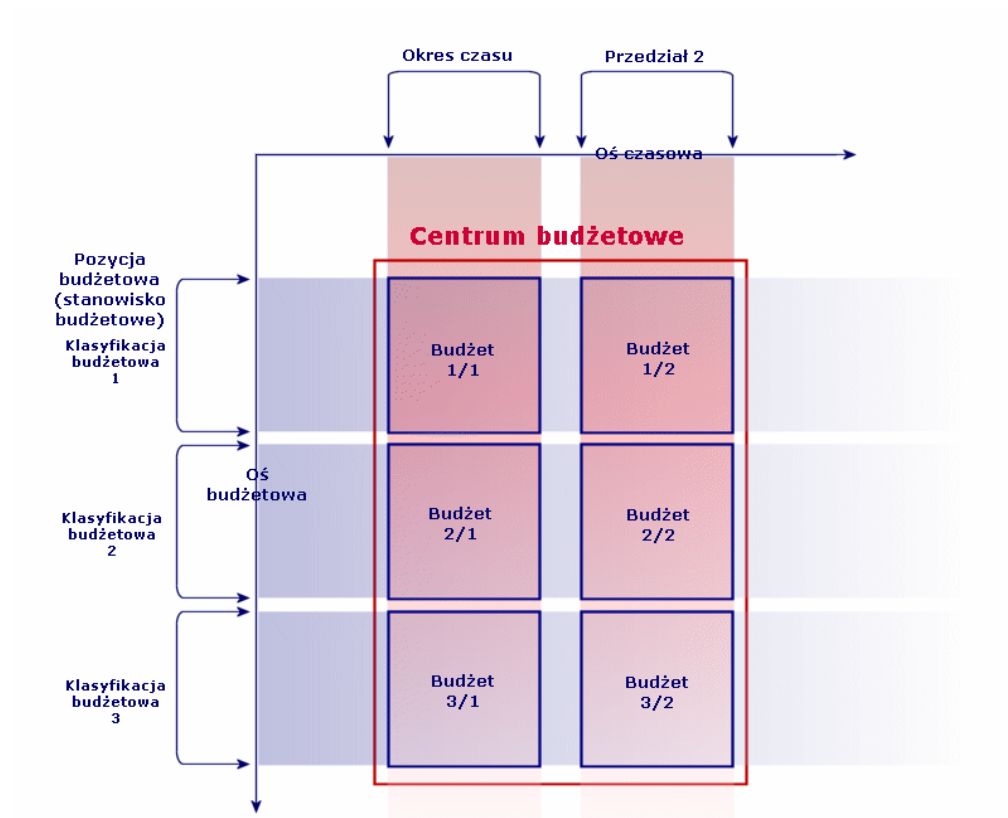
Okres czasu

Przedział 2

Oś czasowa

Centrum budżetowe

Pozycja budżetowa (stanowisko budżetowe)

Klasyfikacja budżetowa 1

Budżet 1/1

Budżet 1/2

Oś budżetowa

Klasyfikacja budżetowa 2

Budżet 2/1

Budżet 2/2

Klasyfikacja budżetowa 3

Budżet 3/1

Budżet 3/2